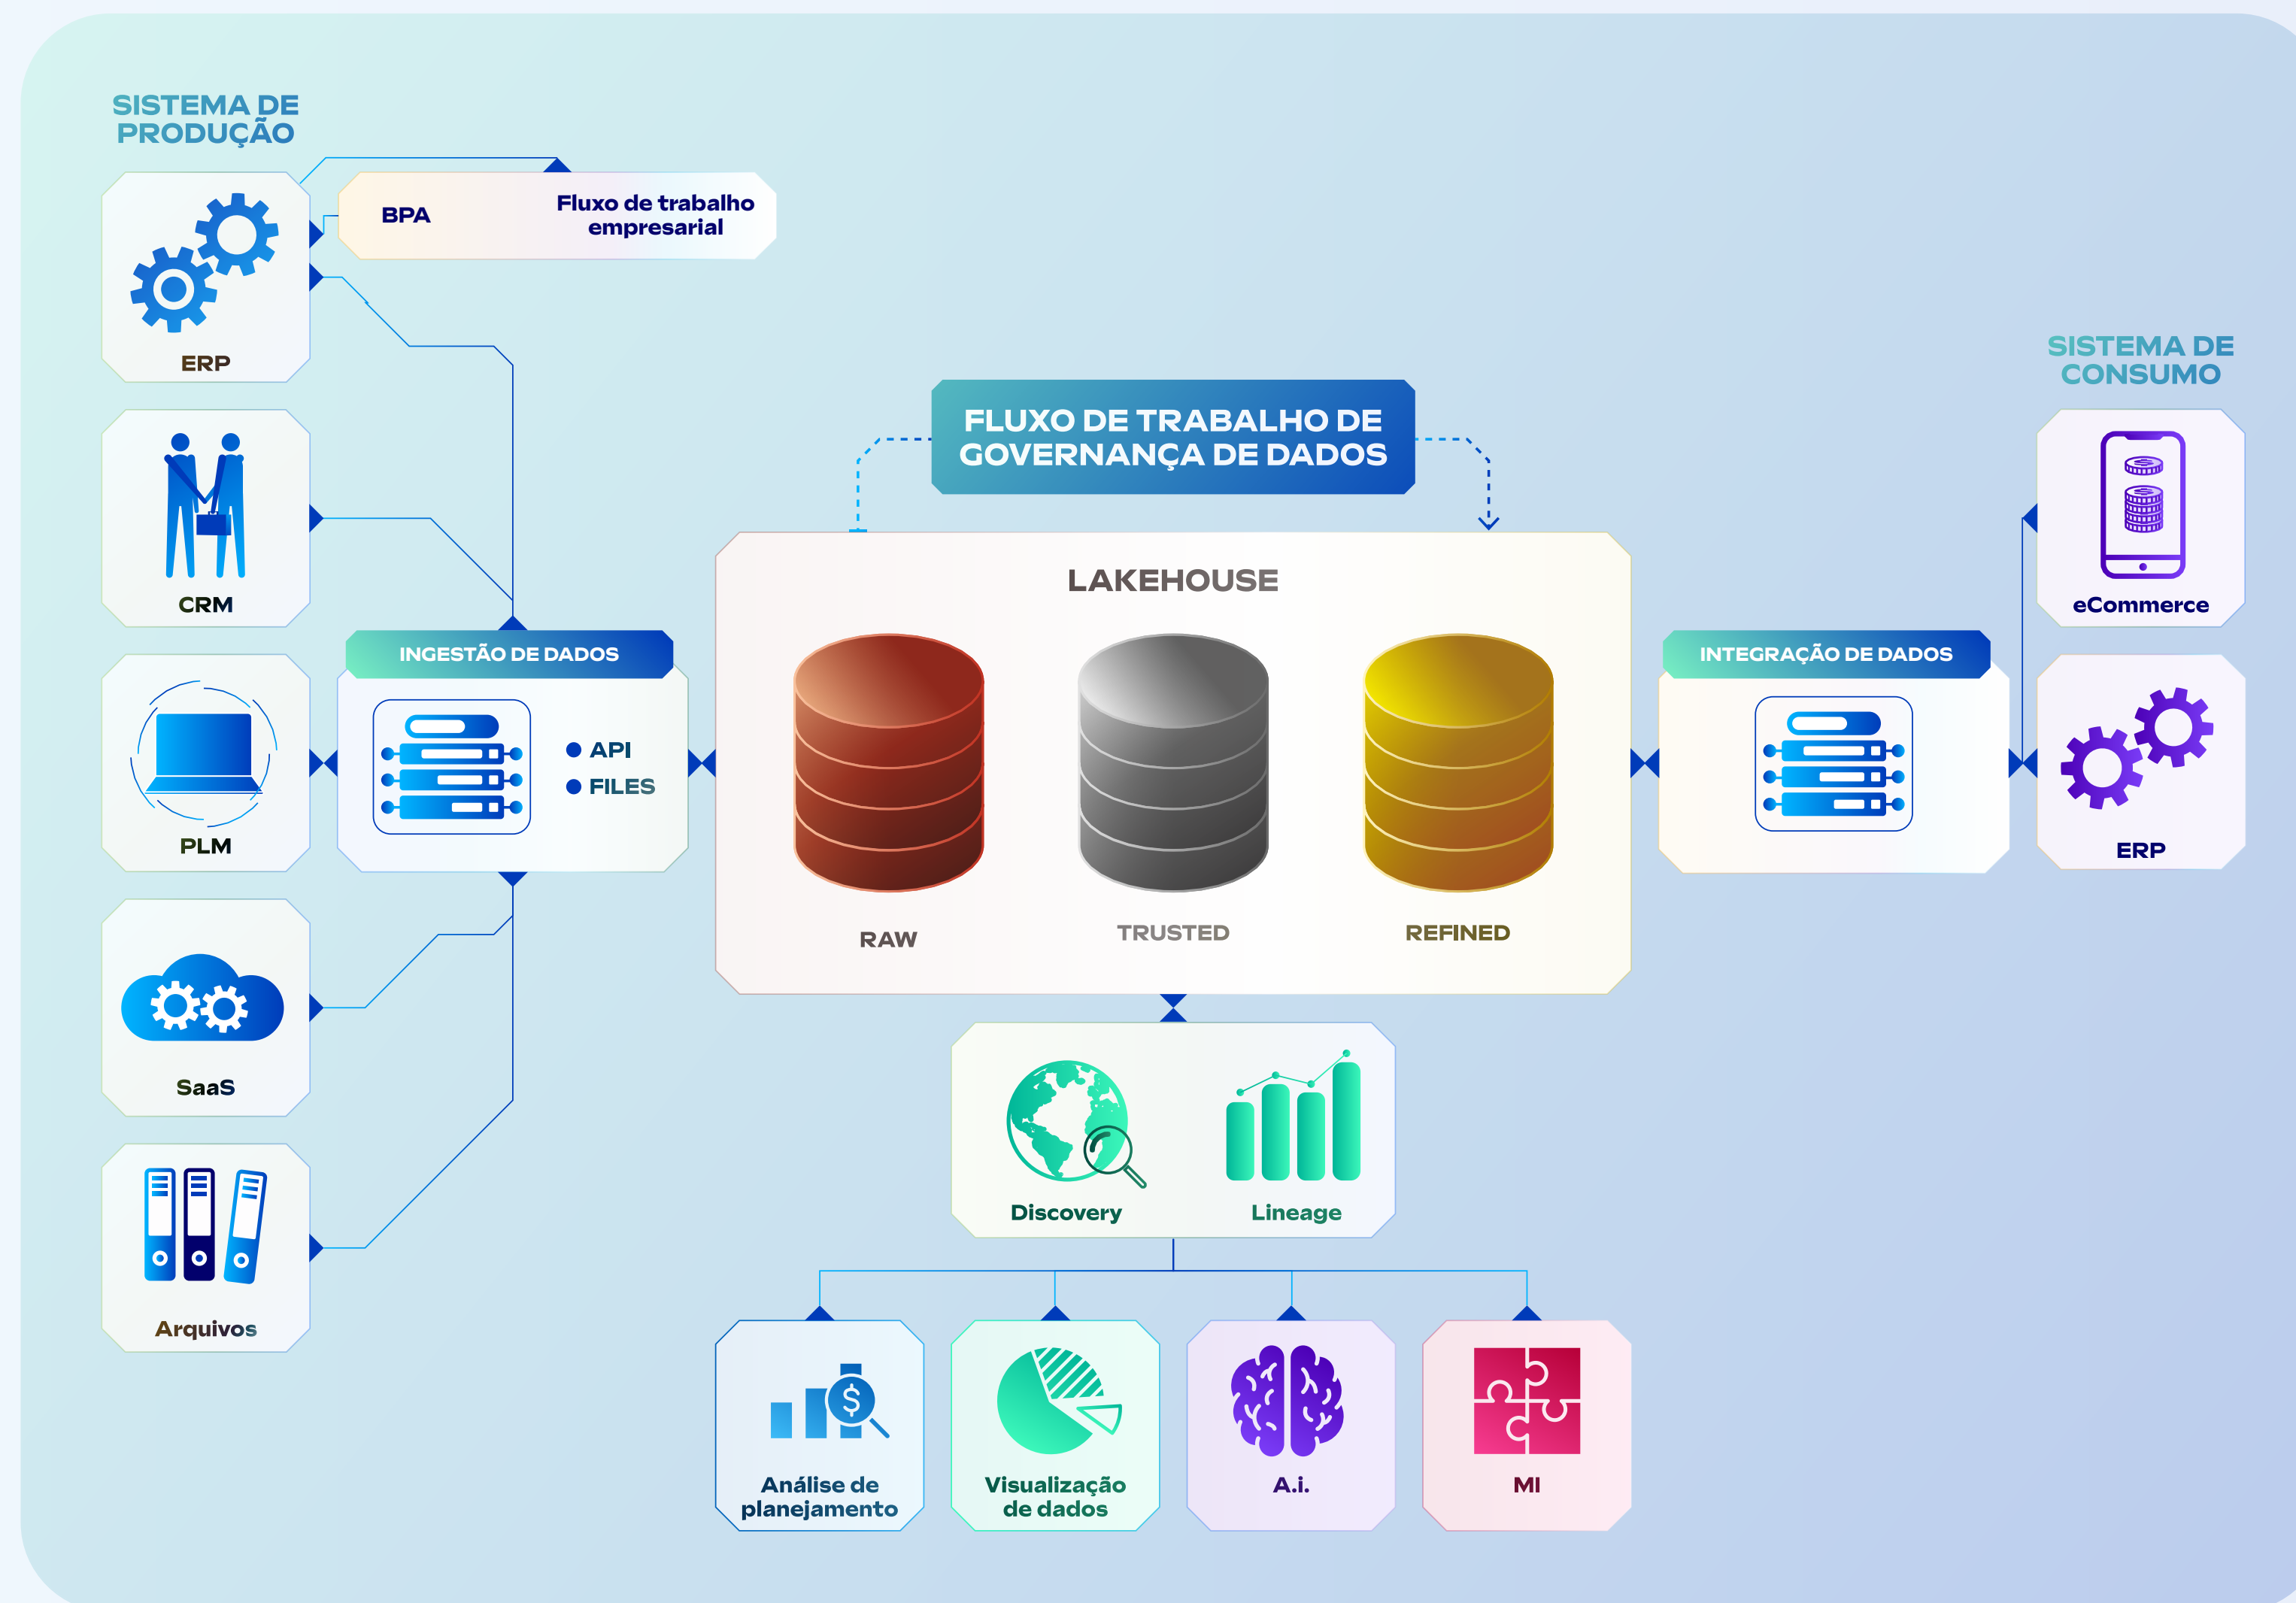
SISTEMA DE PRODUÇÃO

BPA

Fluxo de trabalho empresarial

ERP

CRM

PLM

SaaS

Arquivos

INGESTÃO DE DADOS

API

FILES

FLUXO DE TRABALHO DE GOVERNANÇA DE DADOS

LAKEHOUSE

RAW

TRUSTED

REFINED

INTEGRAÇÃO DE DADOS

SISTEMA DE CONSUMO

eCommerce

ERP

Discovery

Lineage

Análise de planejamento

Visualização de dados

A.i.

MI